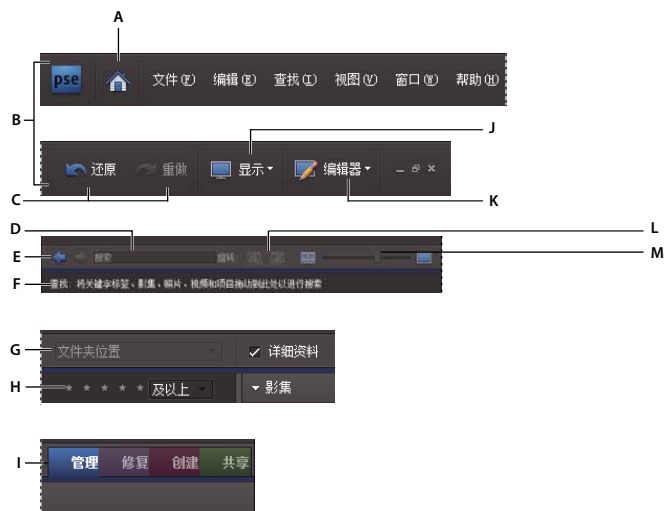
A

pse

文件(F) 编辑(E) 查找(I) 视图(V) 窗口(W) 帮助(H)

B

J

还原 重做 显示 编辑器

C

K

D

L

E

搜索

旋转

M

F

查找 将关键字标签、影集、照片、视频和项目拖动到此处以进行搜索

G

文件夹位置

详细资料

H

及以上

影集

I

管理 修复 创建 共享